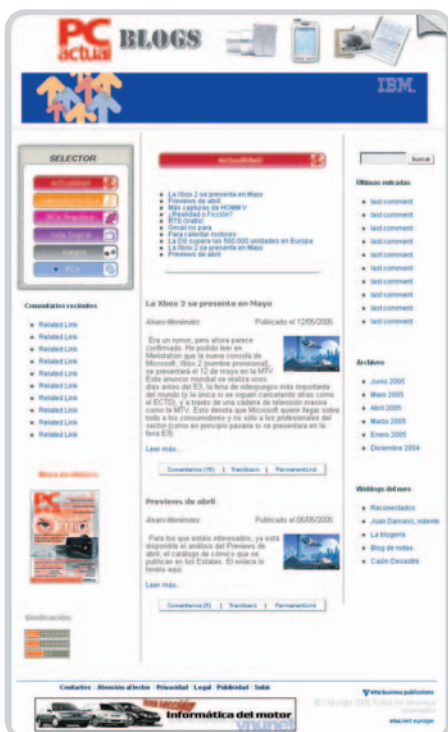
PC actual BLOGS

IBM.

SELECTOR

Actualidad

PCA Práctico

Vida Digital

Juegos

PCA

Comentarios recientes

Related Link
Related Link
Related Link
Related Link
Related Link
Related Link
Related Link
Related Link
Related Link
Related Link

Sindicación

Actualidad

La Xbox 2 se presenta en Mayo
Previews de abril
Más capturas de HOMM V
¿Realidad o Ficción?
RTS Gratis!
Gmail no para
Para calentar motores
La DS supera las 500.000 unidades en Europa
La Xbox 2 se presenta en Mayo
Previews de abril

La Xbox 2 se presenta en Mayo

Álvaro Menéndez    Publicado el 12/05/2005

Era un rumor, pero ahora parece confirmado. He podido leer en Manistation que la nueva consola de Microsoft, Xbox 2 (nombre provisional), se presentará el 12 de mayo en la MTV. Este anuncio mundial se realiza unos días antes del E3, la feria de videojuegos más importante del mundo (y la única si se siguen cancelando otras como el ECTS), y a través de una cadena de televisión masiva como la MTV. Esto denota que Microsoft quiere llegar sobre todo a los consumidores y no sólo a los profesionales del sector (como en principio pasaría si se presentara en la feria E3).

Leer más...

Comentarios (15) | Trackback | Permanentlink

Previews de abril

Álvaro Menéndez    Publicado el 06/05/2005

Para los que estéis interesados, ya está disponible el análisis del Previews de abril, el catálogo de cómics que se publican en los Estados. El enlace lo tenéis aquí.

Leer más...

Comentarios (5) | Trackback | Permanentlink

buscar

Últimas entradas

last comment
last comment
last comment
last comment
last comment
last comment
last comment
last comment
last comment
last comment

Archivos

Junio 2005
Mayo 2005
Abril 2005
Marzo 2005
Enero 2005
Diciembre 2004

Weblogs del mes

Reconectados
Juan Damasio, vidente
La blogería
Blog de notas
Capin Desastre

Contactos · Atención al lector · Privacidad · Legal · Publicidad · Suscr.

vnu business publications

© Copyright 2005 Todos los derechos reservados

vnu.net europe

Informática del motor